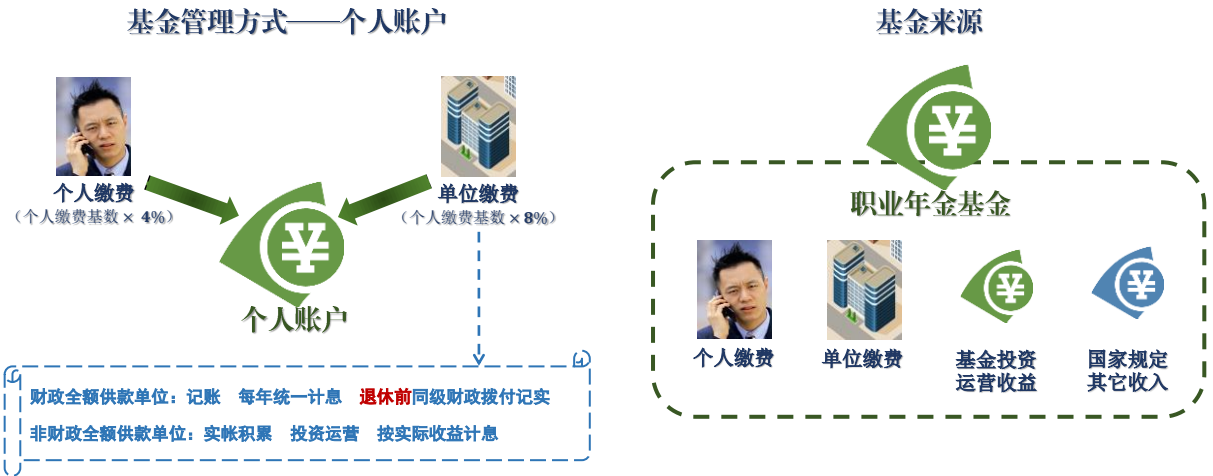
基金管理方式——个人账户

个人缴费
（个人缴费基数 × 4%）

单位缴费
（个人缴费基数 × 8%）

个人账户

财政全额供款单位：记账　每年统一计息　退休前同级财政拨付记实

非财政全额供款单位：实帐积累　投资运营　按实际收益计息

基金来源

职业年金基金

个人缴费

单位缴费

基金投资运营收益

国家规定其它收入